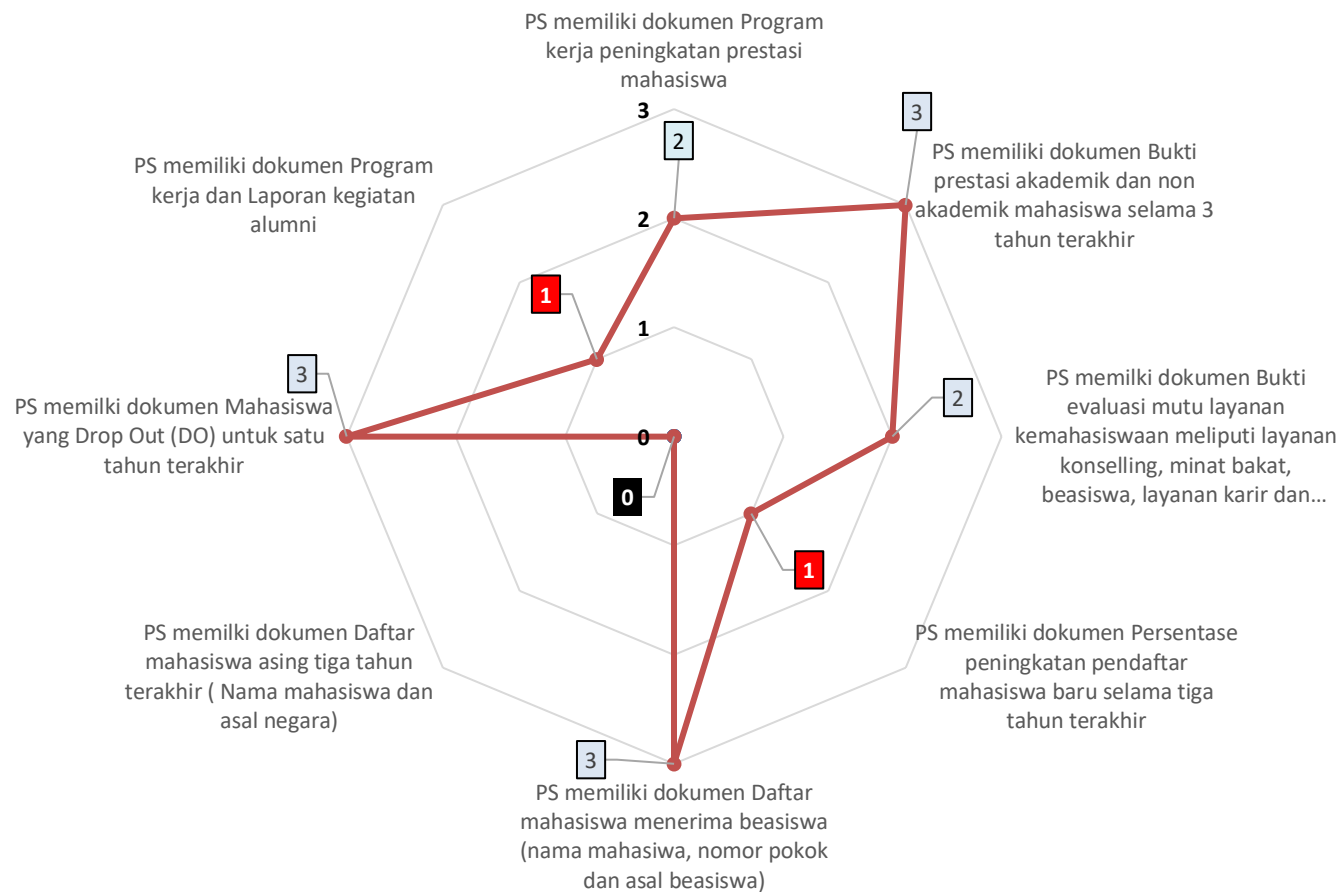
PS memiliki dokumen Program kerja peningkatan prestasi mahasiswa

3

2

PS memiliki dokumen Bukti prestasi akademik dan non akademik mahasiswa selama 3 tahun terakhir

3

PS memilki dokumen Bukti evaluasi mutu layanan kemahasiswaan meliputi layanan konselling, minat bakat, beasiswa, layanan karir dan…

2

PS memiliki dokumen Persentase peningkatan pendaftar mahasiswa baru selama tiga tahun terakhir

1

PS memiliki dokumen Daftar mahasiswa menerima beasiswa (nama mahasiswa, nomor pokok dan asal beasiswa)

3

PS memilki dokumen Daftar mahasiswa asing tiga tahun terakhir ( Nama mahasiswa dan asal negara)

0

PS memilki dokumen Mahasiswa yang Drop Out (DO) untuk satu tahun terakhir

3

PS memiliki dokumen Program kerja dan Laporan kegiatan alumni

1

3
2
1
0